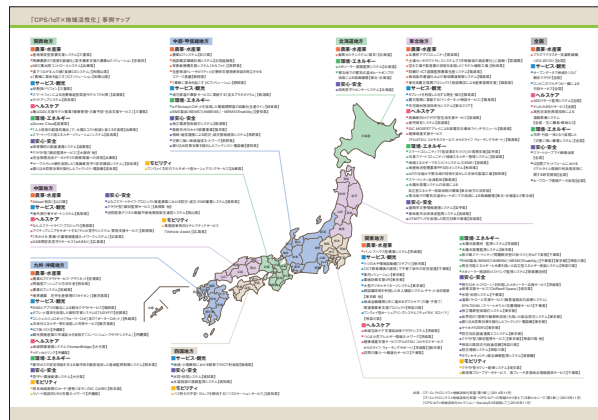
「CPS/IoT×地域活性化」事例マップ

関西地方
■農業・水産業
■サービス・観光
■ヘルスケア
■エネルギー
■安心・安全

中部・甲信越地方
■農業・水産業
■サービス・観光
■エネルギー
■安心・安全

北海道地方
■農業・水産業
■エネルギー
■サービス・観光

東北地方
■農業・水産業
■サービス・観光
■ヘルスケア
■エネルギー
■安心・安全

全国
■農業・水産業
■ヘルスケア
■エネルギー
■安心・安全

中国地方
■農業・水産業
■サービス・観光
■ヘルスケア

■安心・安全
■モビリティ

九州・沖縄地方
■農業・水産業
■サービス・観光
■ヘルスケア
■エネルギー
■モビリティ

四国地方
■サービス・観光
■安心・安全

関東地方
■農業・水産業
■サービス・観光
■安心・安全
■ヘルスケア
■エネルギー
■安心・安全
■モビリティ

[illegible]